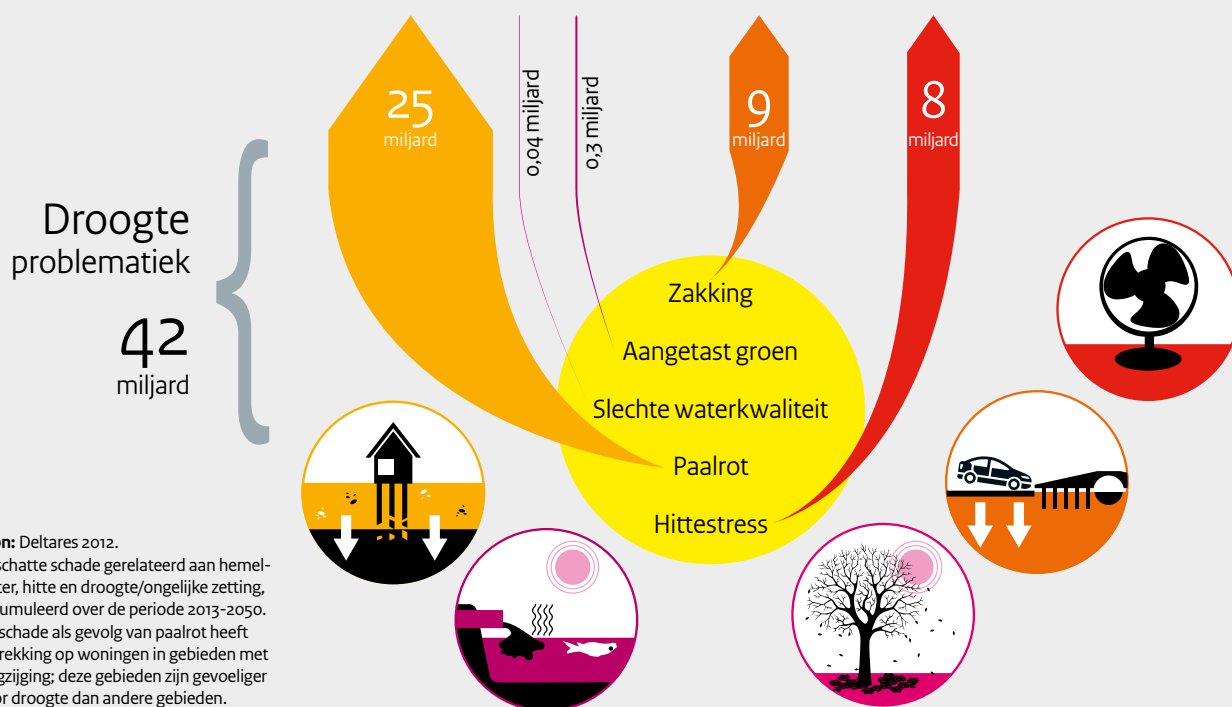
25
miljard

0,04 miljard

0,3 miljard

9
miljard

8
miljard

Droogte
problematiek

42
miljard

Zakking

Aangetast groen

Slechte waterkwaliteit

Paalrot

Hittestress

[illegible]on: Deltares 2012.
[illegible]schatte schade gerelateerd aan hemel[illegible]ter, hitte en droogte/ongelijke zetting, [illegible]umuleerd over de periode 2013-2050. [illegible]schade als gevolg van paalrot heeft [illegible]rekking op woningen in gebieden met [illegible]gzijging; deze gebieden zijn gevoeliger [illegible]or droogte dan andere gebieden.